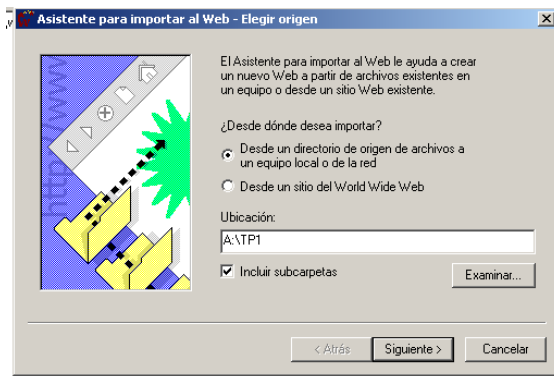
Asistente para importar al Web - Elegir origen

El Asistente para importar al Web le ayuda a crear un nuevo Web a partir de archivos existentes en un equipo o desde un sitio Web existente.

¿Desde dónde desea importar?

Desde un directorio de origen de archivos a un equipo local o de la red

Desde un sitio del World Wide Web

Ubicación:

A:\TP1

Incluir subcarpetas

Examinar...

< Atrás

Siguiente >

Cancelar